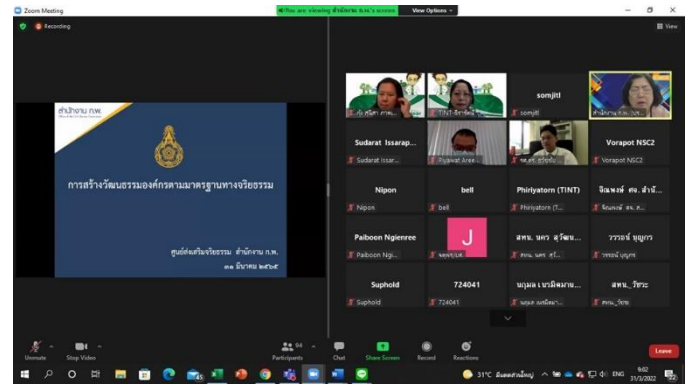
Zoom Meeting

You are viewing สำนักงาน ก.พ.'s screen View Options

Recording

View

สำนักงาน ก.พ.

การสร้างวัฒนธรรมองค์กรตามมาตรฐานทางจริยธรรม

ศูนย์ส่งเสริมจริยธรรม สำนักงาน ก.พ.
๓๑ มีนาคม ๒๕๖๕

somjitl

somjitl

TINT

Sudarat Issarap...

Sudarat Issar...

Piyawat Aree...

Vorapot NSC2

Vorapot NSC2

Nipon

Nipon

bell

bell

Phiriyatorn (TINT)

Phiriyatorn (T...

Paiboon Ngienree

Paiboon Ngi...

J

สทน. นคร สุวัฒน...

สทน. นคร สุ...

วรรธน์ บุญูกร

วรรธน์ บุญูกร

Suphold

Suphold

724041

724041

นฤมล เนรมิตมาน...

นฤมล เนรมิตมา...

สทน._วีระ

สทน._วีระ

Unmute

Stop Video

94

Participants

Chat

Share Screen

Record

Reactions

Leave

31°C

ENG

9:02

31/3/2022